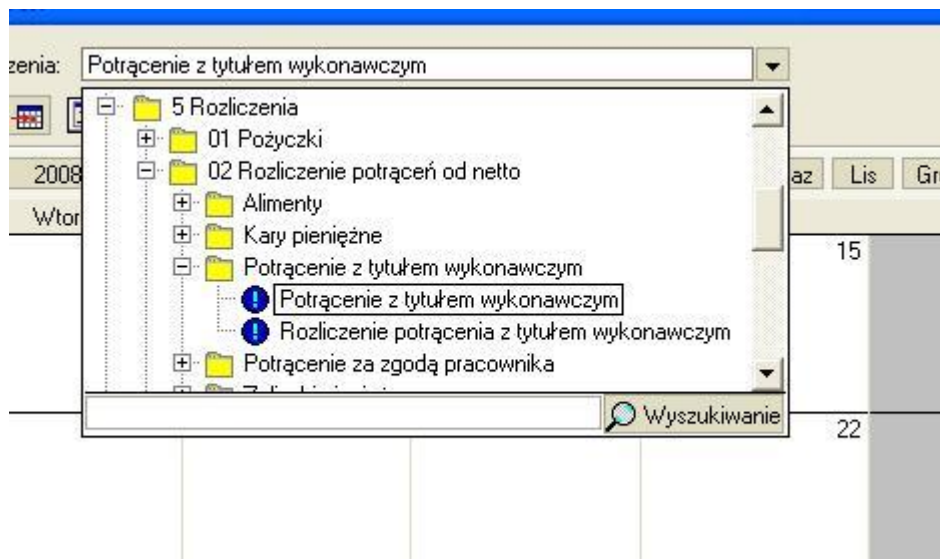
zenia: Potrącenie z tytułem wykonawczym

5 Rozliczenia
01 Pożyczki
02 Rozliczenie potrąceń od netto
Alimenty
Kary pieniężne
Potrącenie z tytułem wykonawczym
Potrącenie z tytułem wykonawczym
Rozliczenie potrącenia z tytułem wykonawczym
Potrącenie za zgodą pracownika
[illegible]

Wyszukiwanie

2008
Wtor
az
Lis
Gr
15
22